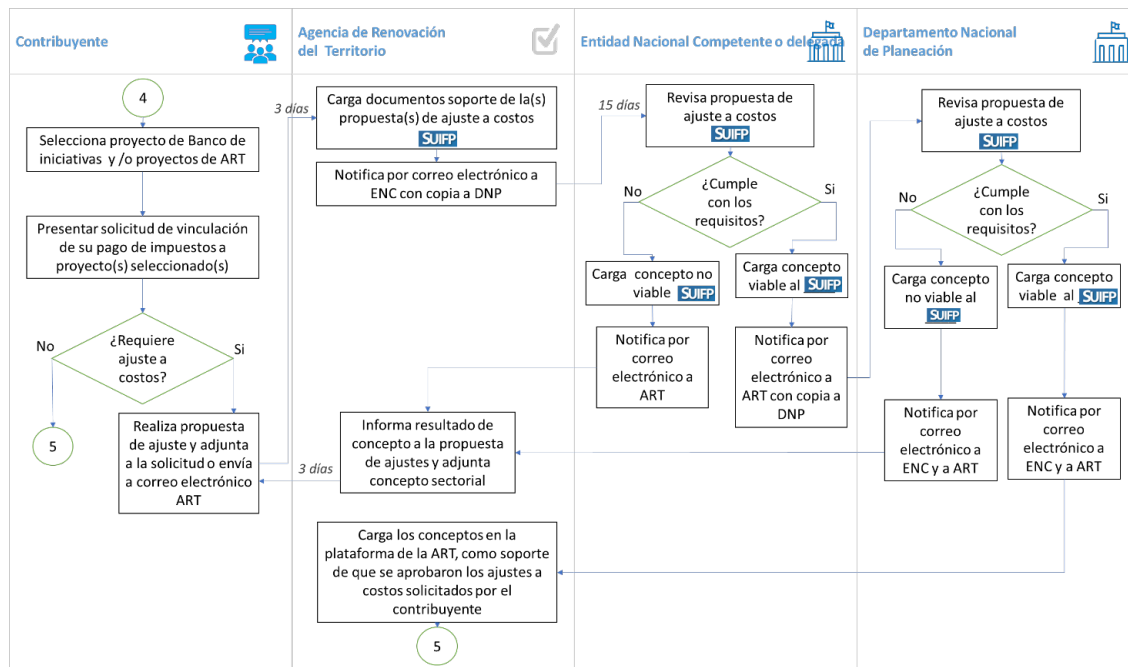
Contribuyente

Agencia de Renovación del Territorio

Entidad Nacional Competente o delegada

Departamento Nacional de Planeación

4

Selecciona proyecto de Banco de iniciativas y /o proyectos de ART

Presentar solicitud de vinculación de su pago de impuestos a proyecto(s) seleccionado(s)

No

¿Requiere ajuste a costos?

Si

5

Realiza propuesta de ajuste y adjunta a la solicitud o envía a correo electrónico ART

3 días

Carga documentos soporte de la(s) propuesta(s) de ajuste a costos SUIFP

Notifica por correo electrónico a ENC con copia a DNP

15 días

Revisa propuesta de ajuste a costos SUIFP

No

¿Cumple con los requisitos?

Si

Carga concepto no viable SUIFP

Carga concepto viable al SUIFP

Notifica por correo electrónico a ART

Notifica por correo electrónico a ART con copia a DNP

Revisa propuesta de ajuste a costos SUIFP

No

¿Cumple con los requisitos?

Si

Carga concepto no viable al SUIFP

Carga concepto viable al SUIFP

Notifica por correo electrónico a ENC y a ART

Notifica por correo electrónico a ENC y a ART

Informa resultado de concepto a la propuesta de ajustes y adjunta concepto sectorial

3 días

Carga los conceptos en la plataforma de la ART, como soporte de que se aprobaron los ajustes a costos solicitados por el contribuyente

5